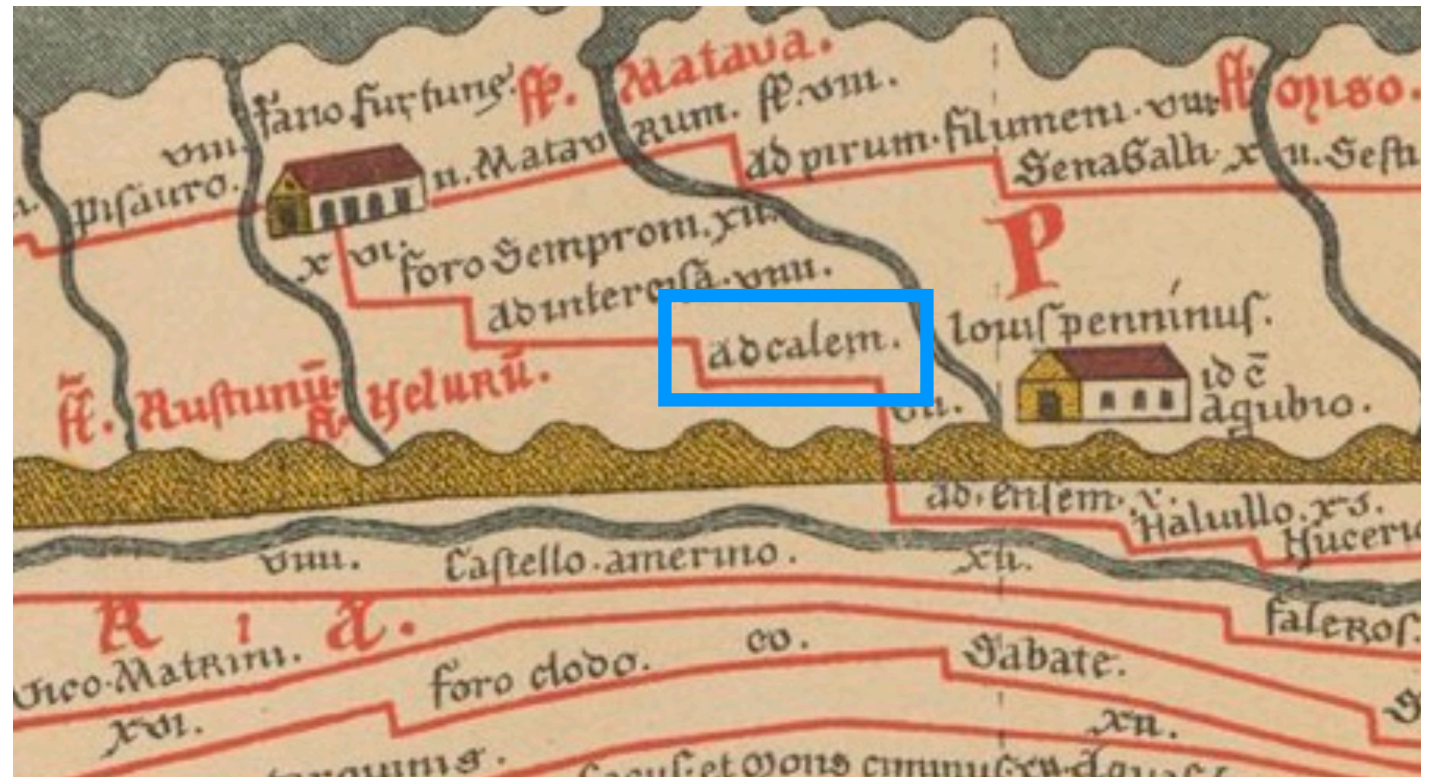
fano furtune. fl. Matava. fl. Isoso.
viii. pisauro. ii. Matavrum. fl. viii. ad pirum. filumeni. viii. Senaballi. x. ii. Sesti
x. vi. foro Semprom. xii.
ad intercisa. viii.
ad calem.
P
Iouis penninus.
vi.
id est agubio.
fl. Rustunu. fl. Helunu.
ad ensem. x.
Helvillo. x. i.
Huceria
viii. Castello amerino. xii.
falerosi.
R I A.
vico Matrini. foro clodo. co. Sabate.
xvi. xii.
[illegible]